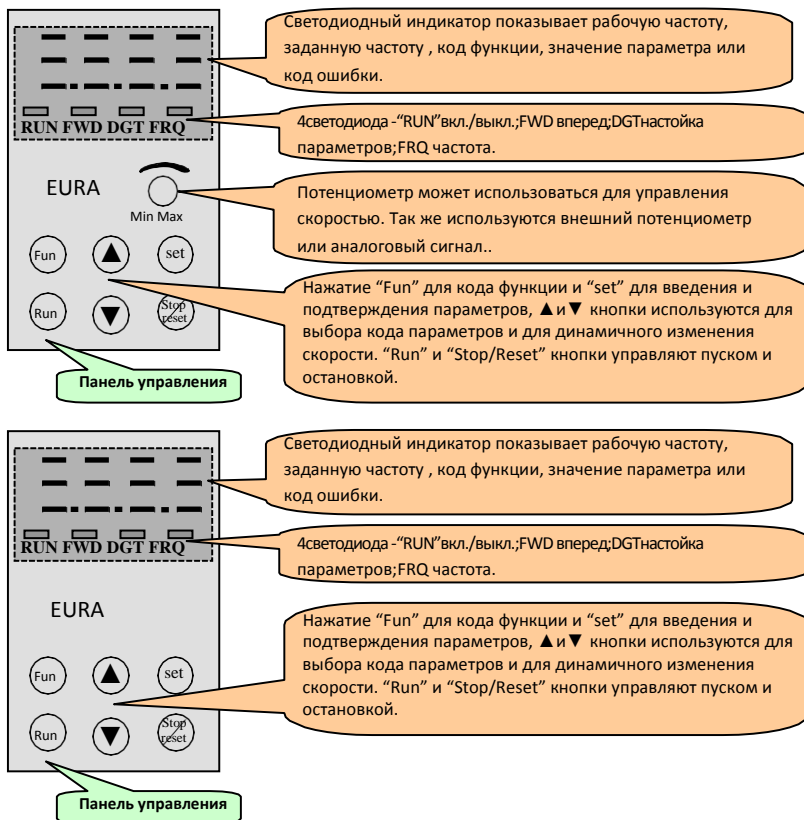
Светодиодный индикатор показывает рабочую частоту, заданную частоту , код функции, значение параметра или код ошибки.

RUN FWD DGT FRQ

4светодиода -"RUN"вкл./выкл.;FWD вперед;DGTнастойка параметров;FRQ частота.

EURA

Min Max

Потенциометр может использоваться для управления скоростью. Так же используются внешний потенциометр или аналоговый сигнал..

Fun

set

Run

Stop reset

Нажатие "Fun" для кода функции и "set" для введения и подтверждения параметров, ▲и▼ кнопки используются для выбора кода параметров и для динамичного изменения скорости. "Run" и "Stop/Reset" кнопки управляют пуском и остановкой.

Панель управления

Светодиодный индикатор показывает рабочую частоту, заданную частоту , код функции, значение параметра или код ошибки.

RUN FWD DGT FRQ

4светодиода -"RUN"вкл./выкл.;FWD вперед;DGTнастойка параметров;FRQ частота.

EURA

Нажатие "Fun" для кода функции и "set" для введения и подтверждения параметров, ▲и▼ кнопки используются для выбора кода параметров и для динамичного изменения скорости. "Run" и "Stop/Reset" кнопки управляют пуском и остановкой.

Fun

set

Run

Stop reset

Панель управления